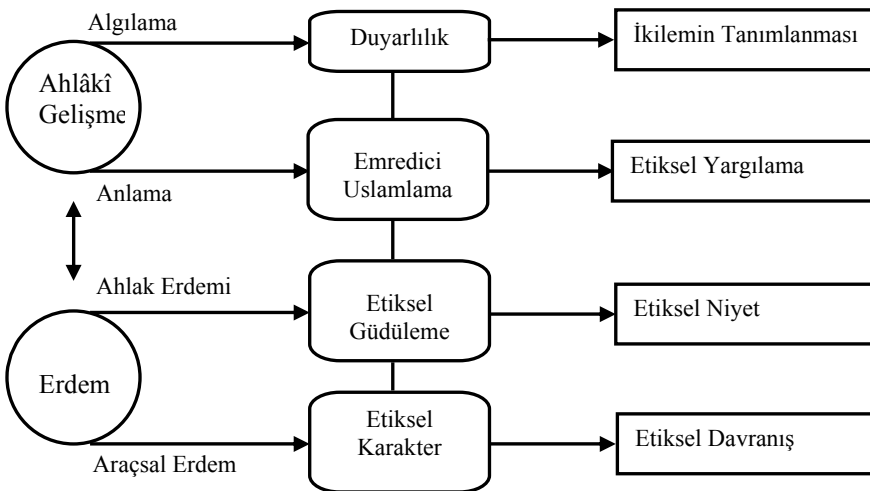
Algılama

Ahlâkî Gelişme

Duyarlılık

İkilemin Tanımlanması

Emredici Uslamlama

Etiksel Yargılama

Anlama

Ahlak Erdemi

Etiksel Güdüleme

Etiksel Niyet

Erdem

Etiksel Karakter

Etiksel Davranış

Araçsal Erdem